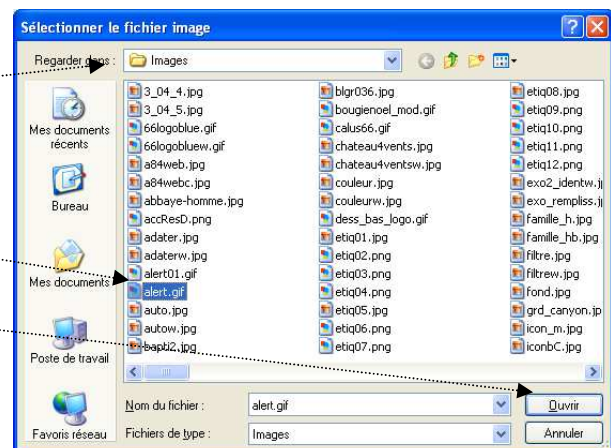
Sélectionner le fichier image

Regarder dans : Images

Mes documents récents
Bureau
Mes documents
Poste de travail
Favoris réseau

3_04_4.jpg
3_04_5.jpg
66logoblue.gif
66logobluew.gif
a84web.jpg
a84webc.jpg
abbaye-homme.jpg
accResD.png
adater.jpg
adaterw.jpg
alert01.gif
alert.gif
auto.jpg
autow.jpg
bapti2.jpg

blgr036.jpg
bougienoel_mod.gif
calus66.gif
chateau4vents.jpg
chateau4ventsw.jpg
couleur.jpg
couleurw.jpg
dess_bas_logo.gif
etiq01.jpg
etiq02.png
etiq03.png
etiq04.png
etiq05.jpg
etiq06.png
etiq07.png

etiq08.jpg
etiq09.png
etiq10.png
etiq11.png
etiq12.png
exo2_identw.j
exo_rempliss.j
famille_h.jpg
famille_hb.jpg
filtre.jpg
filtrew.jpg
fond.jpg
grd_canyon.jp
icon_m.jpg
iconbC.jpg

Nom du fichier : alert.gif
Fichiers de type : Images

Ouvrir
Annuler